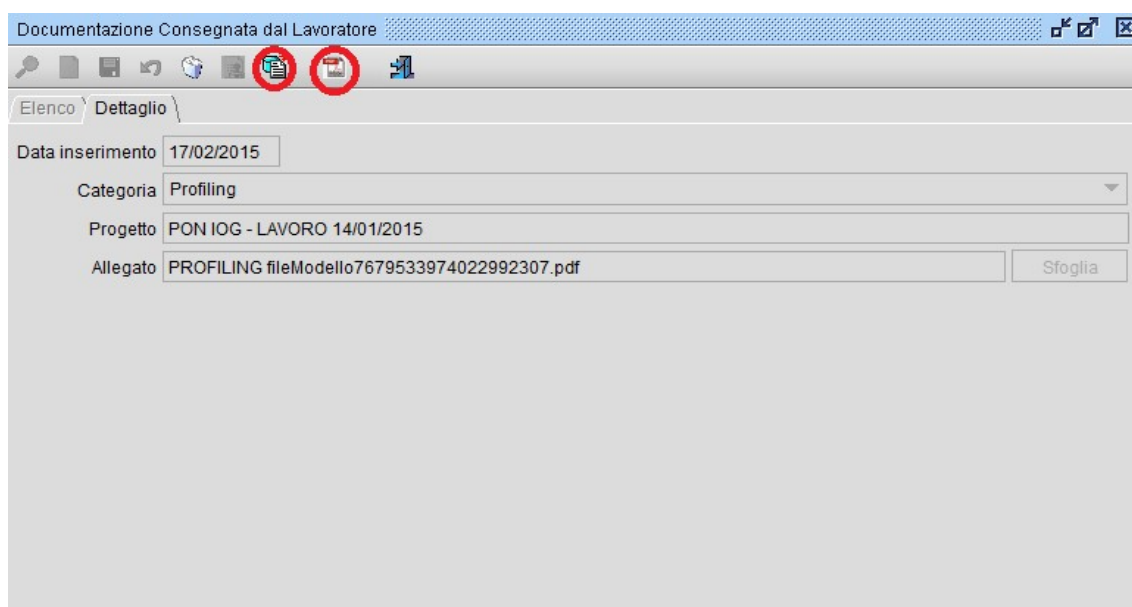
Documentazione Consegnata dal Lavoratore

Elenco
Dettaglio

Data inserimento 17/02/2015
Categoria Profiling
Progetto PON IOG - LAVORO 14/01/2015
Allegato PROFILING fileModello7679533974022992307.pdf
Sfoglia